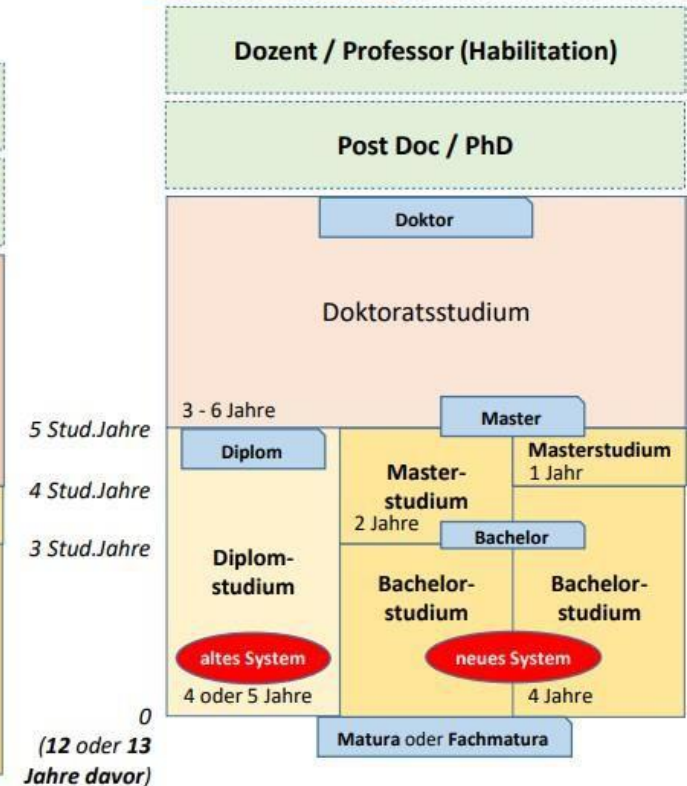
Dozent / Professor (Habilitation)

Post Doc / PhD

Doktor

Doktoratsstudium

3 - 6 Jahre

Master

5 Stud.Jahre

Diplom

Master-studium

Masterstudium
1 Jahr

4 Stud.Jahre

2 Jahre

Bachelor

3 Stud.Jahre

Diplom-studium

Bachelor-studium

Bachelor-studium

altes System

neues System

4 oder 5 Jahre

4 Jahre

0
(12 oder 13 Jahre davor)

Matura oder Fachmatura